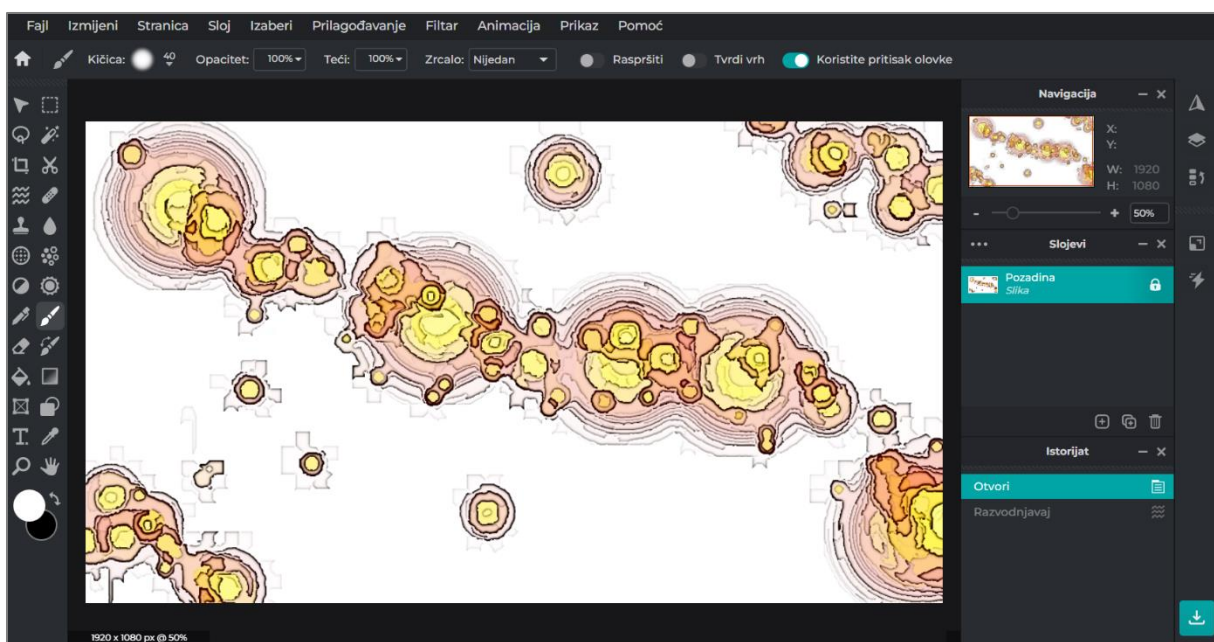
Fajl Izmijeni Stranica Sloj Izaberi Prilagođavanje Filtar Animacija Prikaz Pomoć

Kičica: 40 Opacitet: 100% Teči: 100% Zrcalo: Nijedan Raspršiti Tvrdi vrh Koristite pritisak olovke

Navigacija

X:
Y:
W: 1920
H: 1080

- + 50%

Slojevi

Pozadina
Slika

Istorijat

Otvori
Razvodnjavaj

1920 x 1080 px @ 50%